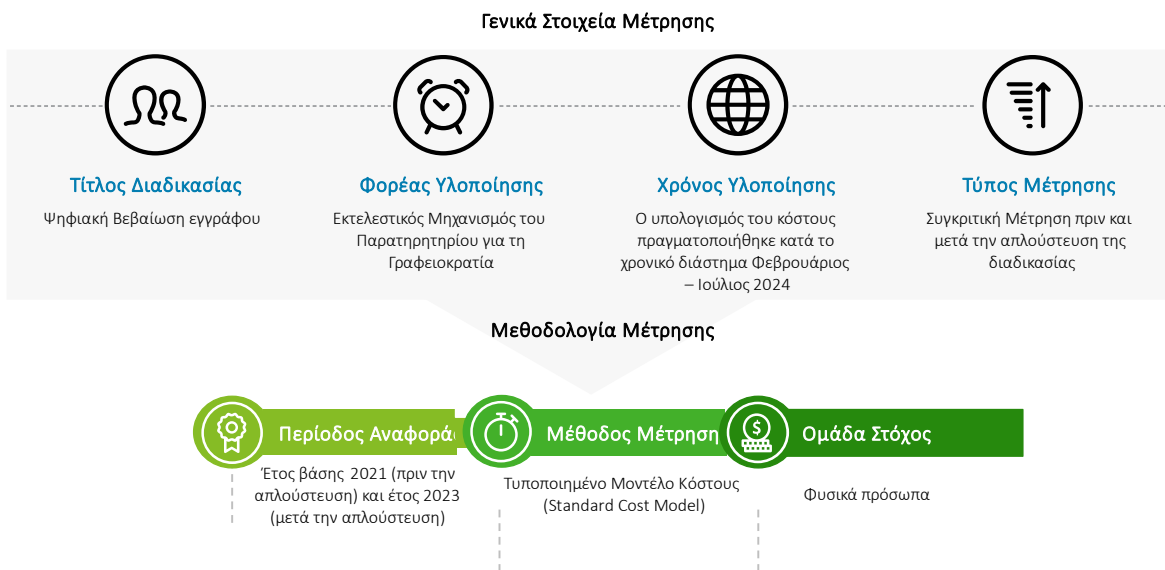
Γενικά Στοιχεία Μέτρησης

Τίτλος Διαδικασίας
Ψηφιακή Βεβαίωση εγγράφου

Φορέας Υλοποίησης
Εκτελεστικός Μηχανισμός του Παρατηρητηρίου για τη Γραφειοκρατία

Χρόνος Υλοποίησης
Ο υπολογισμός του κόστους πραγματοποιήθηκε κατά το χρονικό διάστημα Φεβρουάριος – Ιούλιος 2024

Τύπος Μέτρησης
Συγκριτική Μέτρηση πριν και μετά την απλούστευση της διαδικασίας

Μεθοδολογία Μέτρησης

Περίοδος Αναφοράς
Έτος βάσης 2021 (πριν την απλούστευση) και έτος 2023 (μετά την απλούστευση)

Μέθοδος Μέτρησης
Τυποποιημένο Μοντέλο Κόστους (Standard Cost Model)

Ομάδα Στόχος
Φυσικά πρόσωπα